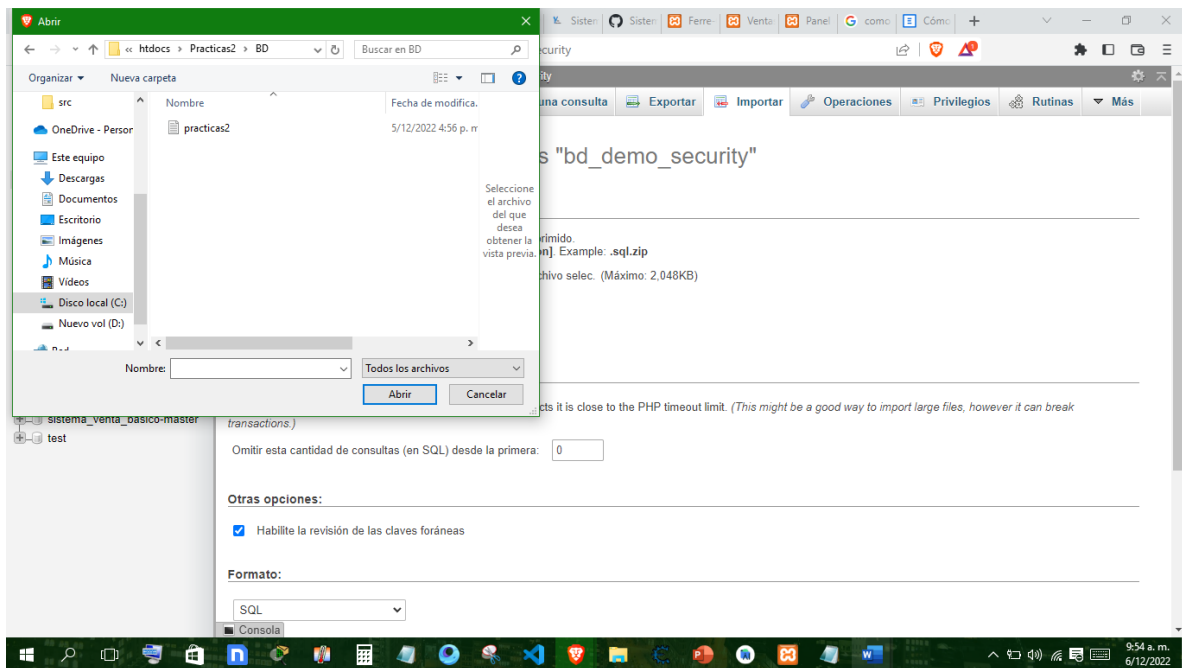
Abrir

« htdocs › Practicas2 › BD

Buscar en BD

Organizar ▾ Nueva carpeta

src
OneDrive - Persor
Este equipo
Descargas
Documentos
Escritorio
Imágenes
Música
Videos
Disco local (C:)
Nuevo vol (D:)

Nombre
Fecha de modifica.
practicas2
5/12/2022 4:56 p. m

Seleccione el archivo del que desea obtener la vista previa.

Nombre:
Todos los archivos
Abrir
Cancelar

Sisten | Sisten | Ferre | Venta | Panel | como | Cómo

curity

una consulta | Exportar | Importar | Operaciones | Privilegios | Rutinas | Más

s "bd_demo_security"

rimido.
n]. Example: .sql.zip
chivo selec. (Máximo: 2,048KB)

cts it is close to the PHP timeout limit. (This might be a good way to import large files, however it can break transactions.)

sistema_venta_basico-master
test

Omitir esta cantidad de consultas (en SQL) desde la primera: 0

Otras opciones:

Habilite la revisión de las claves foráneas

Formato:

SQL

Consola

9:54 a. m.
6/12/2022